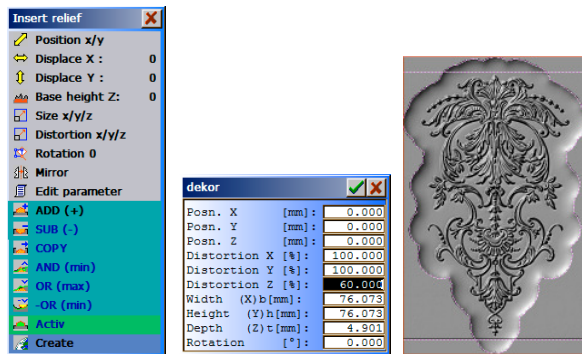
Insert relief

Position x/y
Displace X : 0
Displace Y : 0
Base height Z: 0
Size x/y/z
Distortion x/y/z
Rotation 0
Mirror
Edit parameter
ADD (+)
SUB (-)
COPY
AND (min)
OR (max)
-OR (min)
Activ
Create

dekor

| | |
|---|---|
| Posn. X [mm]: | 0.000 |
| Posn. Y [mm]: | 0.000 |
| Posn. Z [mm]: | 0.000 |
| Distortion X [%]: | 100.000 |
| Distortion Y [%]: | 100.000 |
| Distortion Z [%]: | 60.000 |
| Width (X)b[mm]: | 76.073 |
| Height (Y)h[mm]: | 76.073 |
| Depth (Z)t[mm]: | 4.901 |
| Rotation [°]: | 0.000 |